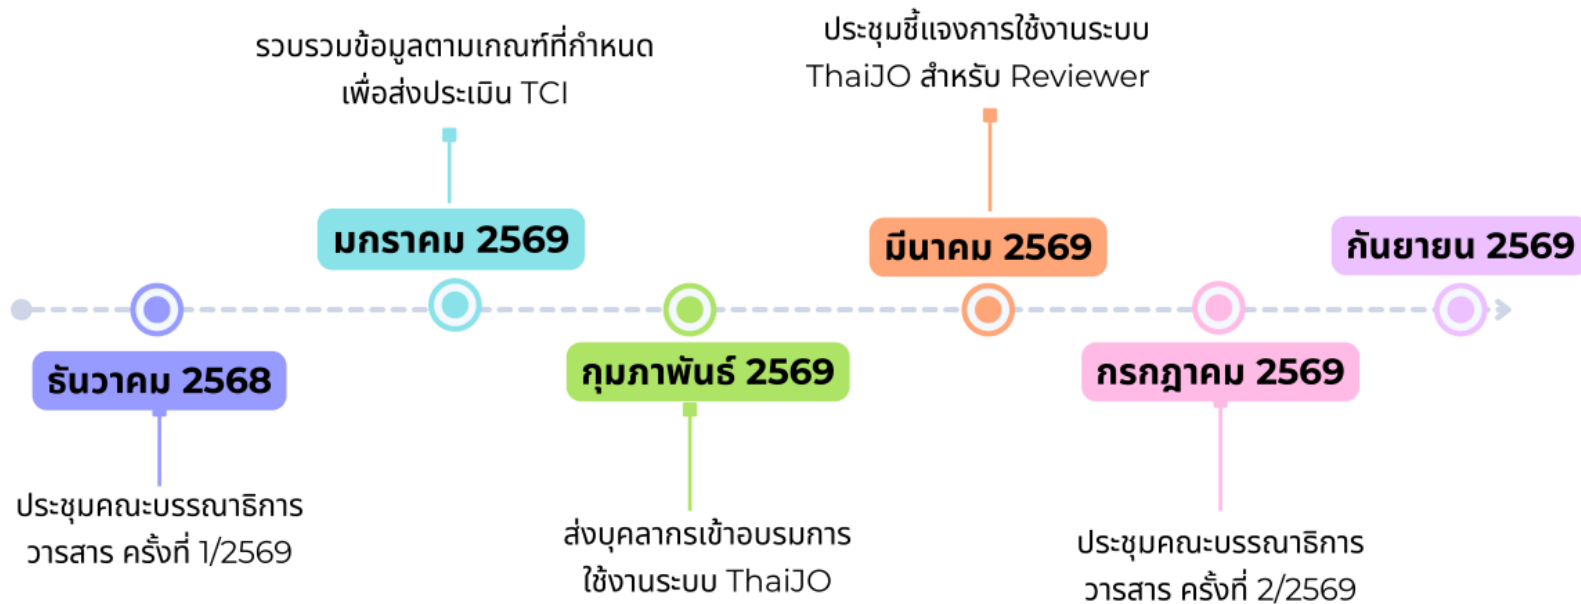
รวบรวมข้อมูลตามเกณฑ์ที่กำหนด
เพื่อส่งประเมิน TCI

ประชุมชี้แจงการใช้งานระบบ
ThaiJO สำหรับ Reviewer

มกราคม 2569

มีนาคม 2569

กันยายน 2569

ธันวาคม 2568

กุมภาพันธ์ 2569

กรกฎาคม 2569

ประชุมคณะบรรณาธิการ
วารสาร ครั้งที่ 1/2569

ส่งบุคลากรเข้าอบรมการ
ใช้งานระบบ ThaiJO

ประชุมคณะบรรณาธิการ
วารสาร ครั้งที่ 2/2569